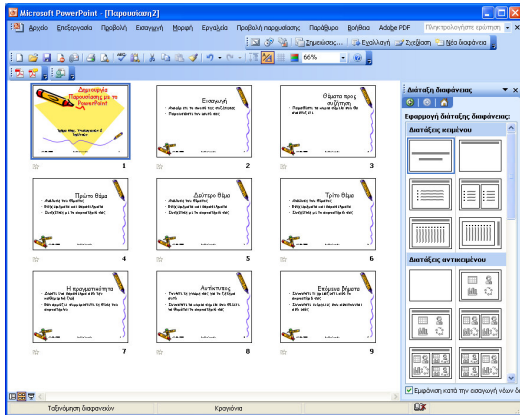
Microsoft PowerPoint - [Παρουσίαση2]

Αρχείο Επεξεργασία Προβολή Εισαγωγή Μορφή Εργαλεία Προβολή παρουσίασης Παράθυρο Βοήθεια Adobe PDF Πληκτρολογήστε ερώτηση

Σημειώσεις... Εναλλαγή Σχεδίαση Νέα διαφάνεια

66%

Δημιουργία Παρουσίασης με το PowerPoint

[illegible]

1

Εισαγωγή
• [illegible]
• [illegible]

2

Θέματα προς συζήτηση
• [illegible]

3

Πρώτο θέμα
• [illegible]
• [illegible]
• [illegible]

4

Δεύτερο θέμα
• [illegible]
• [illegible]
• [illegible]

5

Τρίτο θέμα
• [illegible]
• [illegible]
• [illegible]

6

Η πραγματικότητα
• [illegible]
• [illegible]

7

Αντιστοιχίες
• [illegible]
• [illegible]

8

Επόμενα βήματα
• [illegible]
• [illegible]

9

Διάταξη διαφάνειας

Εφαρμογή διάταξης διαφάνειας:

Διατάξεις κειμένου

Διατάξεις αντικειμένου

Εμφάνιση κατά την εισαγωγή νέων δ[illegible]

Ταξινόμηση διαφανειών Κρογιάνια